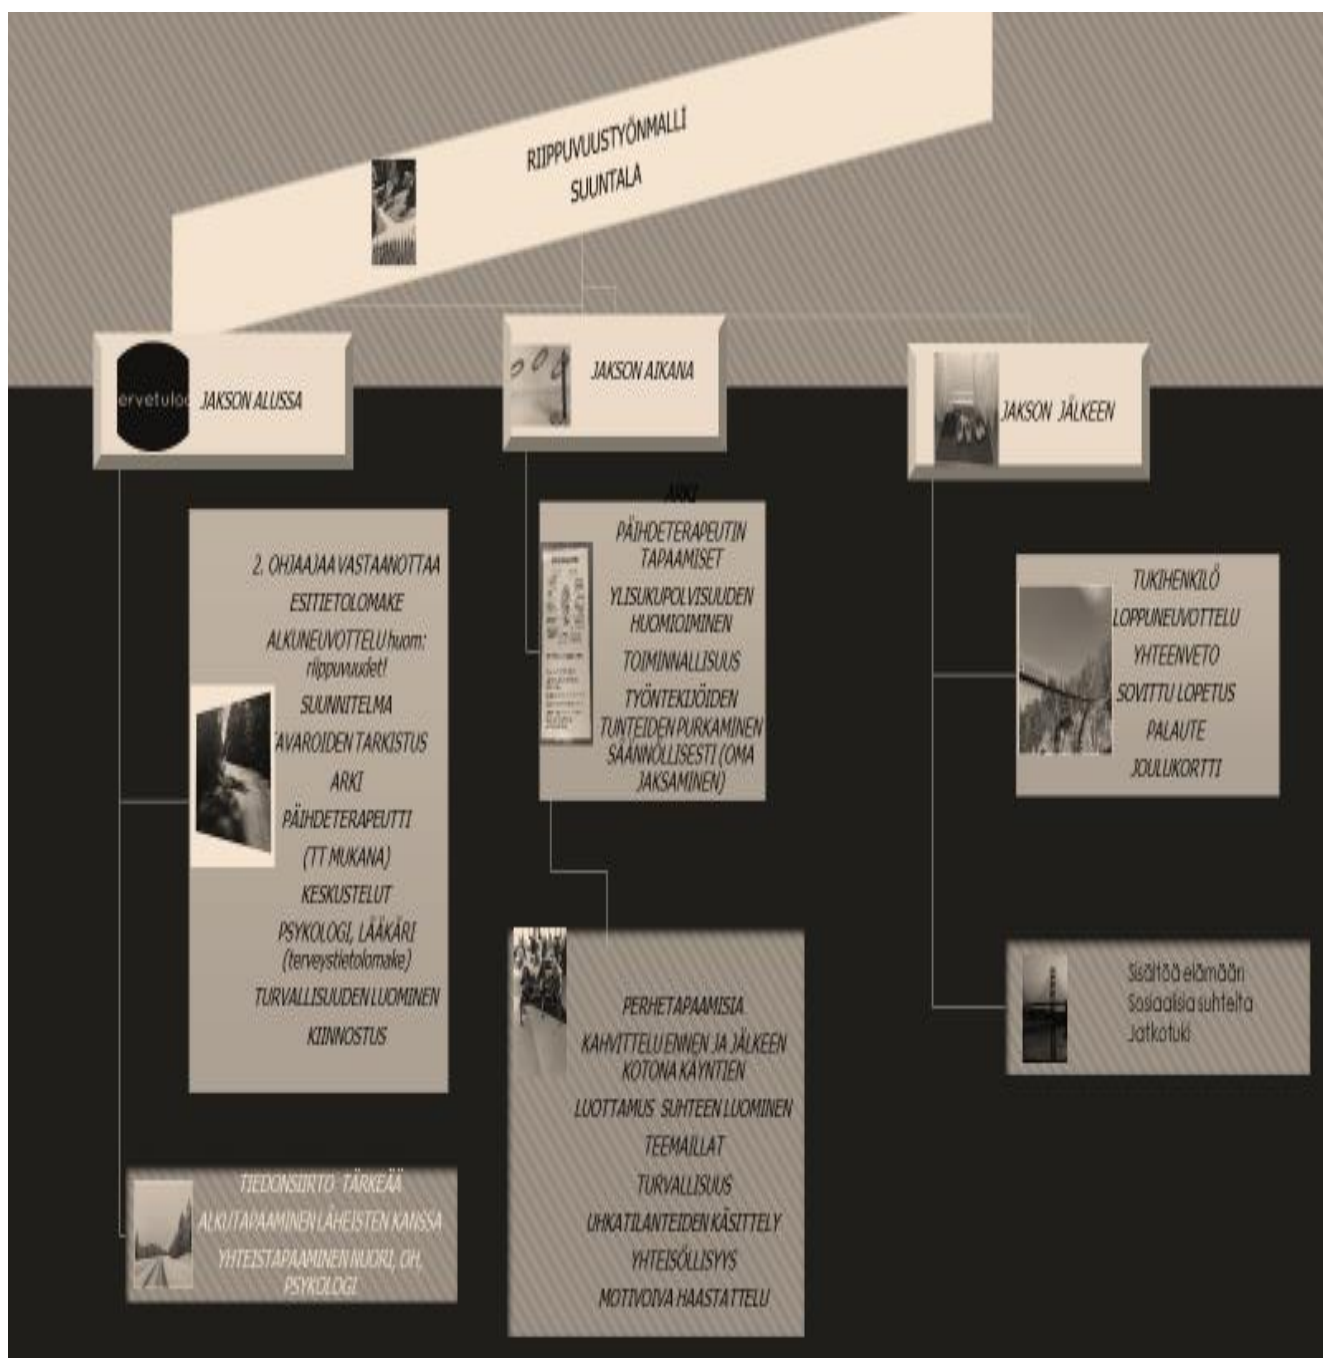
RIIPPUVUUSTYÖNMALLI
SUUNTALA

ervetulo JAKSON ALUSSA

JAKSON AIKANA

JAKSON JÄLKEEN

2. OHJAAJAA VASTAANOTTAA
ESITIETOLOMAKE
ALKUNEUVOTTELU huom: riippuvuudet!
SUUNNITELMA
TAVAROIDEN TARKISTUS
ARKI
PÄIHDETERAPEUTTI
(TT MUKANA)
KESKUSTELUT
PSYKOLOGI, LÄÄKÄRI (terveystietolomake)
TURVALLISUUDEN LUOMINEN
KIINNOSTUS

TIEDONSIIRTO TÄRKEÄÄ
ALKUTAPAAMINEN LÄHEISTEN KANSSA
YHTEISTAPAAMINEN NUORI, OH, PSYKOLOGI

ARKI
PÄIHDETERAPEUTIN TAPAAMISET
YLISUKUPOLVISUUDEN HUOMIOIMINEN
TOIMINNALLISUUS
TYÖNTEKIJÖIDEN TUNTEIDEN PURKAMINEN SÄÄNNÖLLISESTI (OMA JAKSAMINEN)

PERHETAPAAMISIA
KAHVITTELU ENNEN JA JÄLKEEN KOTONA KÄYNTIEN
LUOTTAMUS SUHTEEN LUOMINEN
TEEMAILLAT
TURVALLISUUS
UHKATILANTEIDEN KÄSITTELY
YHTEISÖLLISYYS
MOTIVOIVA HAASTATTELU

TUKIHENKILÖ
LOPPUNEUVOTTELU
YHTEENVETO
SOVITTU LOPETUS
PALAUTE
JOULUKORTTI

Sisältöä elämään
Sosiaalisia suhteita
Jatkotuki